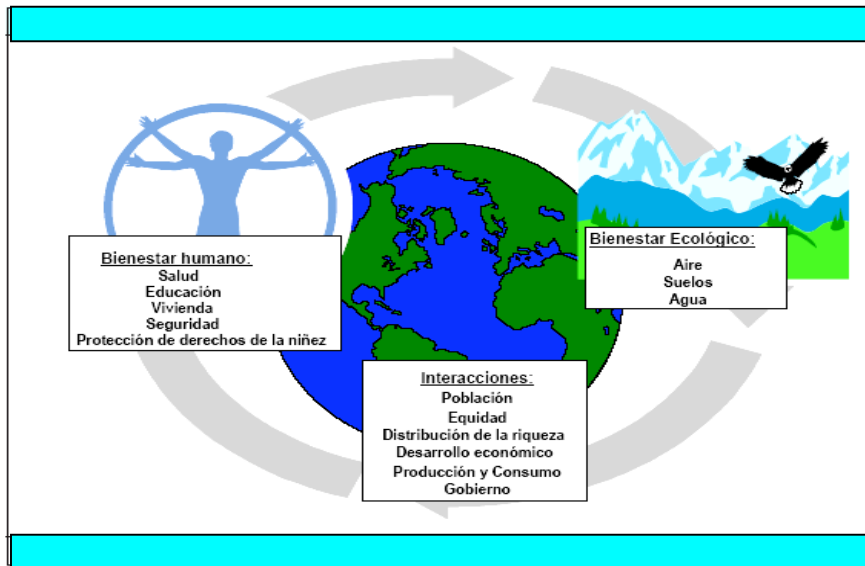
Bienestar humano:
Salud
Educación
Vivienda
Seguridad
Protección de derechos de la niñez

Bienestar Ecológico:
Aire
Suelos
Agua

Interacciones:
Población
Equidad
Distribución de la riqueza
Desarrollo económico
Producción y Consumo
Gobierno